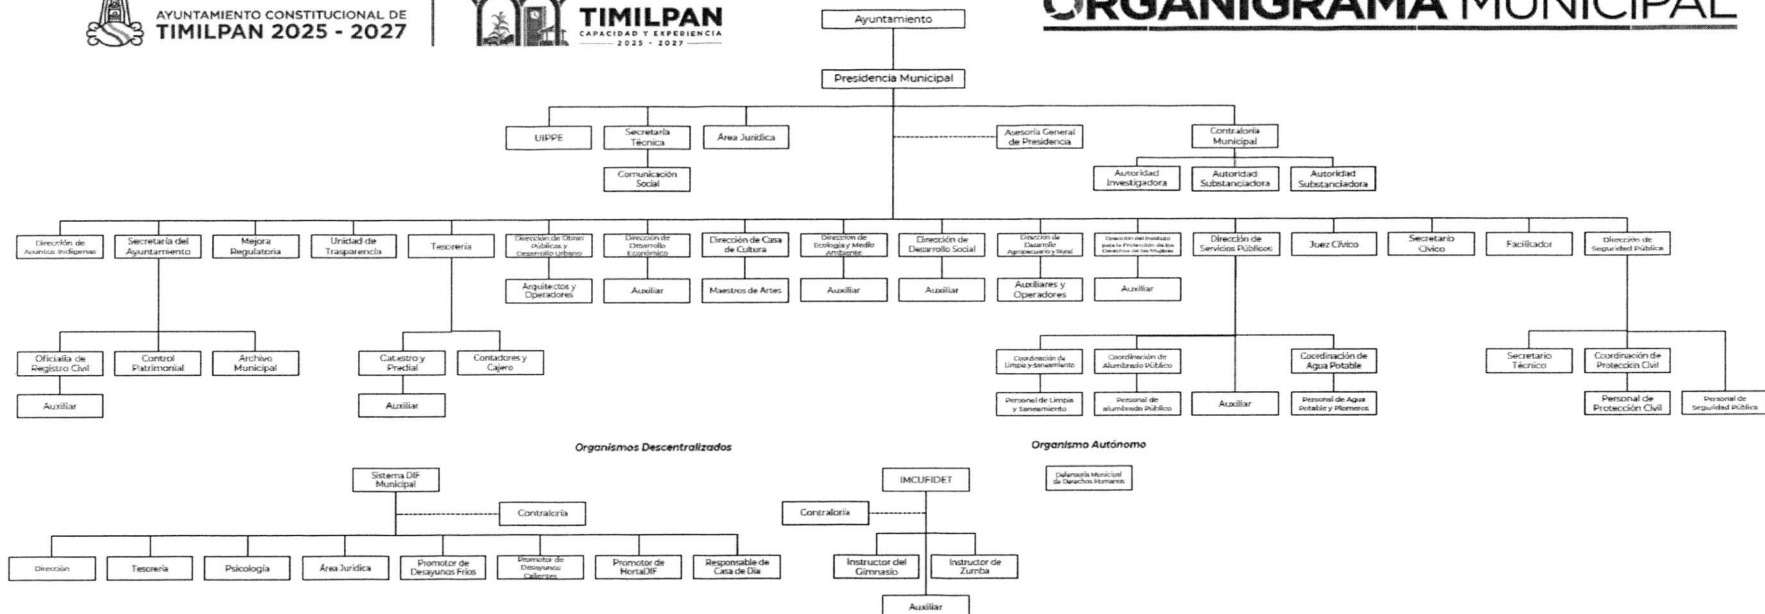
AYUNTAMIENTO CONSTITUCIONAL DE
TIMILPAN 2025 - 2027

TIMILPAN
CAPACIDAD Y EXPERIENCIA
2025 - 2027

ORGANIGRAMA MUNICIPAL

Ayuntamiento

Presidencia Municipal

UIPPE

Secretaría Técnica

Comunicación Social

Área Jurídica

Asesoría General de Presidencia

Contraloría Municipal

Autoridad Investigadora

Autoridad Substanciadora

Autoridad Substanciadora

Dirección de Asuntos Indígenas

Secretaría del Ayuntamiento

Oficialía de Registro Civil

Auxiliar

Control Patrimonial

Archivo Municipal

Mejora Regulatoria

Unidad de Trasparencia

Tesorería

Catastro y Predial

Auxiliar

Contadores y Cajero

Dirección de Obras Públicas y Desarrollo Urbano

Arquitectos y Operadores

Dirección de Desarrollo Económico

Auxiliar

Dirección de Casa de Cultura

Maestros de Artes

Dirección de Ecología y Medio Ambiente

Auxiliar

Dirección de Desarrollo Social

Auxiliar

Dirección de Desarrollo Agropecuario y Rural

Auxiliares y Operadores

Dirección del Instituto para la Protección de los Derechos de las Mujeres

Auxiliar

Dirección de Servicios Públicos

Coordinación de Limpia y Saneamiento

Personal de Limpia y Saneamiento

Coordinación de Alumbrado Público

Personal de alumbrado Público

Auxiliar

Coordinación de Agua Potable

Personal de Agua Potable y Plomeros

Juez Cívico

Secretario Cívico

Facilitador

Dirección de Seguridad Pública

Secretario Técnico

Coordinación de Protección Civil

Personal de Protección Civil

Personal de Seguridad Pública

Organismos Descentralizados

Sistema DIF Municipal

Contraloría

Dirección

Tesorería

Psicología

Área Jurídica

Promotor de Desayunos Fríos

Promotor de Desayunos Calientes

Promotor de HortaDIF

Responsable de Casa de Día

IMCUFIDET

Contraloría

Instructor del Gimnasio

Instructor de Zumba

Auxiliar

Organismo Autónomo

Defensoría Municipal de Derechos Humanos